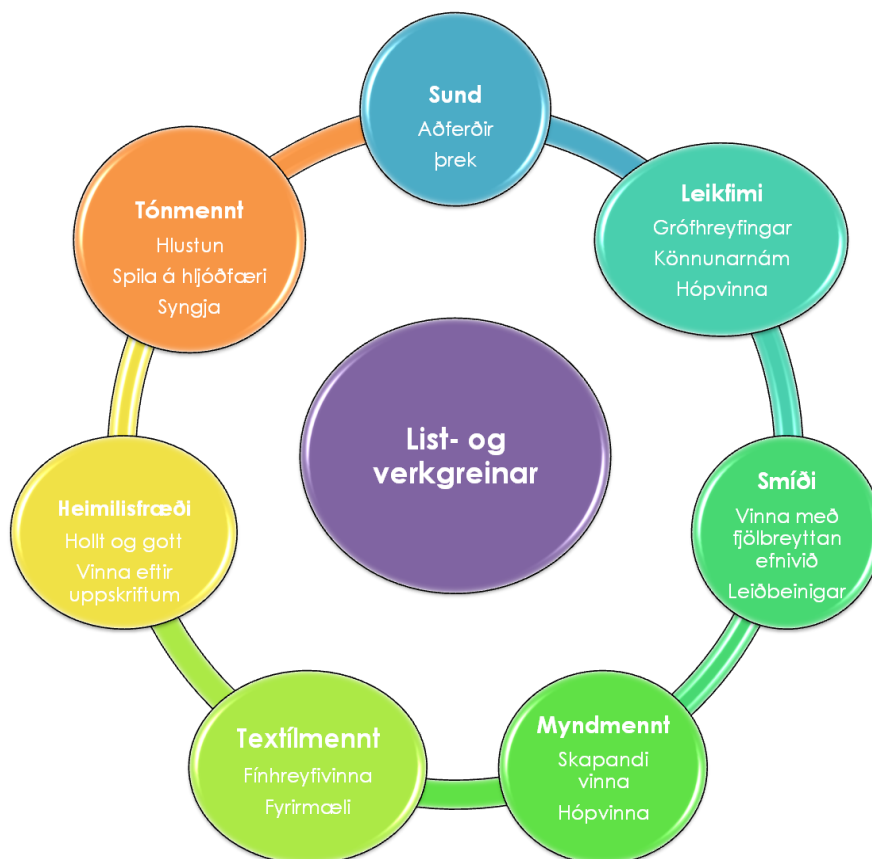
Sund
Aðferðir
þrek

Leikfimi
Grófhreyfingar
Könnunarnám
Hópvinna

Smíði
Vinna með fjölbreyttan efnivið
Leiðbeinigar

Myndmennt
Skapandi vinna
Hópvinna

Textílmennt
Fínhreyfivinna
Fyrirmæli

Heimilisfræði
Hollt og gott
Vinna eftir uppskriftum

Tónmennt
Hlustun
Spila á hljóðfæri
Syngja

List- og verkgreinar